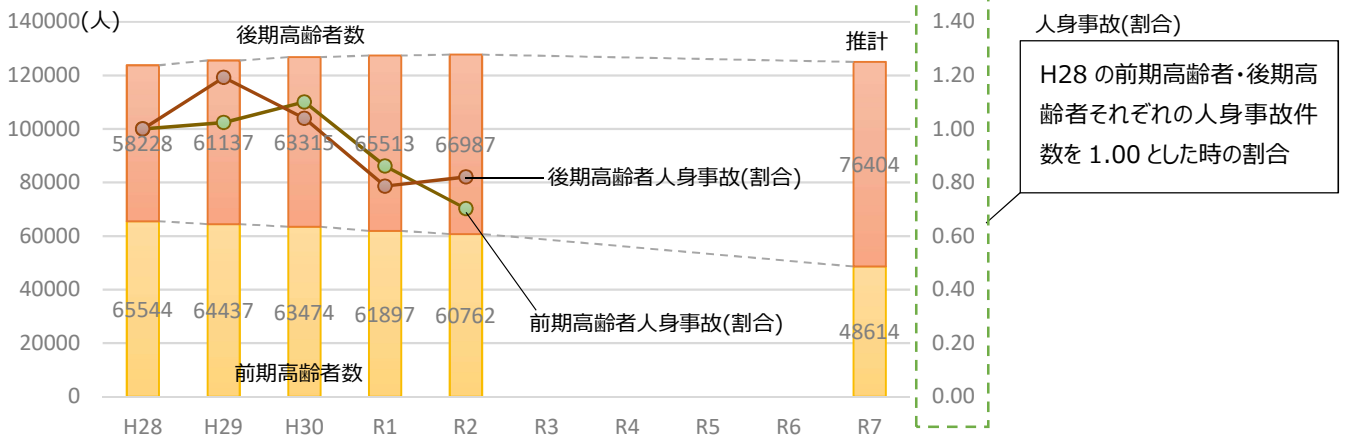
140000(人)
120000
100000
80000
60000
40000
20000
0

後期高齢者数
推計
58228
61137
63315
65513
66987
76404
後期高齢者人身事故(割合)
65544
64437
63474
61897
60762
48614
前期高齢者人身事故(割合)
前期高齢者数

H28 H29 H30 R1 R2 R3 R4 R5 R6 R7

1.40
1.20
1.00
0.80
0.60
0.40
0.20
0.00

人身事故(割合)
H28 の前期高齢者・後期高齢者それぞれの人身事故件数を 1.00 とした時の割合